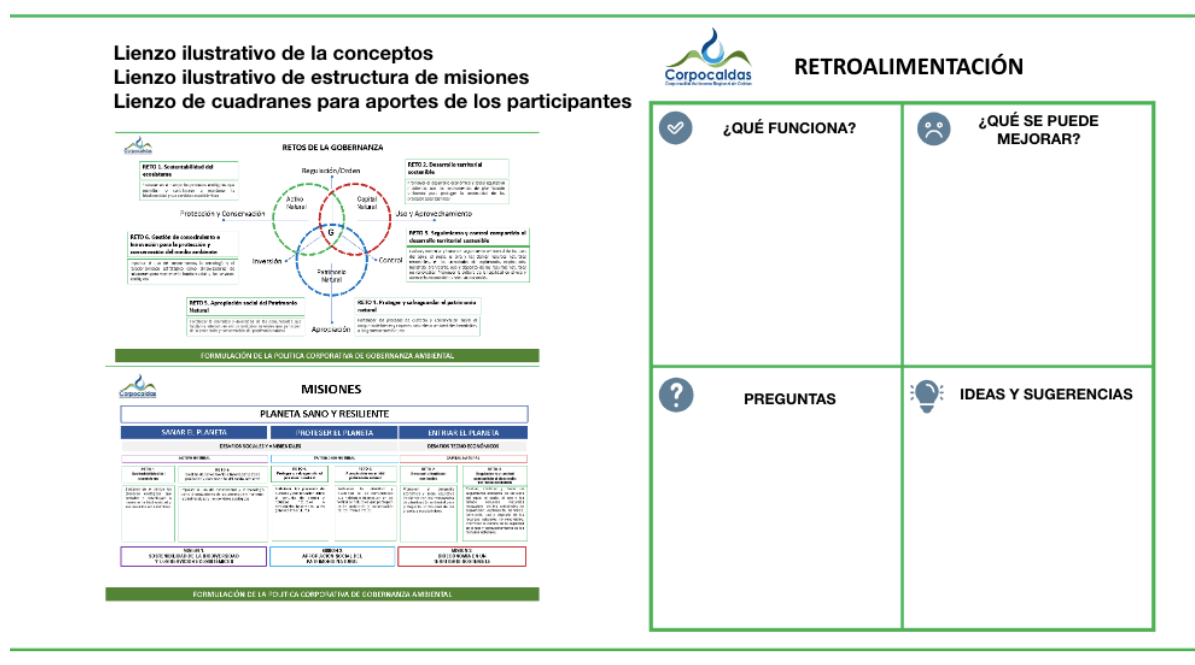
Lienzo ilustrativo de la conceptos
Lienzo ilustrativo de estructura de misiones
Lienzo de cuadranes para aportes de los participantes

Corpocaldas

RETOS DE LA GOBERNANZA

RETO 1. Sostenibilidad del ecosistema

RETO 2. Desarrollo territorial sostenible

Regulación/Orden

Activo Natural

Capital Natural

Protección y Conservación

Uso y Aprovechamiento

RETO 6. Gestión de conocimiento e innovación para la protección y conservación del medio ambiente

G

RETO 3. Seguimiento y control compartido al desarrollo territorial sostenible

Inversión

Control

Patrimonio Natural

RETO 5. Apropiación social del Patrimonio Natural

RETO 4. Proteger y salvaguardar el patrimonio natural

Apropiación

FORMULACIÓN DE LA POLÍTICA CORPORATIVA DE GOBERNANZA AMBIENTAL

Corpocaldas

MISIONES

PLANETA SANO Y RESILIENTE

SANAR EL PLANETA

PROTEGER EL PLANETA

ENFRIAR EL PLANETA

DESAFÍOS SOCIALES Y AMBIENTALES

DESAFÍOS TECNO-ECONÓMICOS

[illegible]

FORMULACIÓN DE LA POLÍTICA CORPORATIVA DE GOBERNANZA AMBIENTAL

Corpocaldas
Corporación Autónoma Regional de Caldas

RETROALIMENTACIÓN

¿QUÉ FUNCIONA?

¿QUÉ SE PUEDE MEJORAR?

PREGUNTAS

IDEAS Y SUGERENCIAS